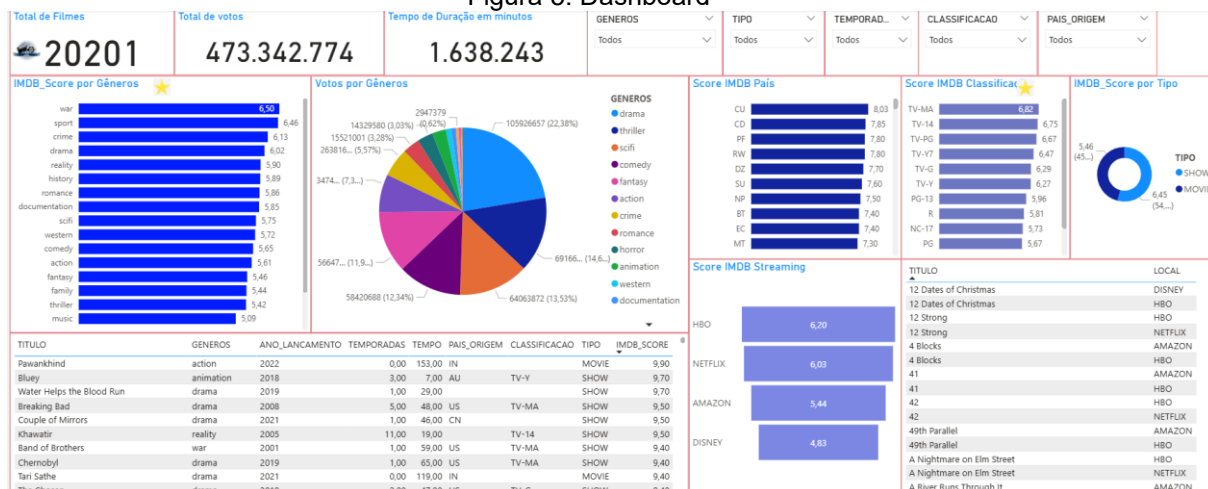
Figura 5: Dashboard

Total de Filmes
20201

Total de votos
473.342.774

Tempo de Duração em minutos
1.638.243

GENEROS
Todos

TIPO
Todos

TEMPORAD...
Todos

CLASSIFICACAO
Todos

PAIS_ORIGEM
Todos

IMDB_Score por Gêneros

| Gênero | Score |
|---|---|
| war | 6,50 |
| sport | 6,46 |
| crime | 6,13 |
| drama | 6,02 |
| reality | 5,90 |
| history | 5,89 |
| romance | 5,86 |
| documentation | 5,85 |
| scifi | 5,75 |
| western | 5,72 |
| comedy | 5,65 |
| action | 5,61 |
| fantasy | 5,46 |
| family | 5,44 |
| thriller | 5,42 |
| music | 5,09 |

Votos por Gêneros

105926657 (22,38%)
69166... (14,6...)
64063872 (13,53%)
58420688 (12,34%)
56647... (11,9...)
3474... (7,3...)
263816... (5,57%)
15521001 (3,28%)
14329580 (3,03%)
2947379 (0,62%)

GENEROS
drama
thriller
scifi
comedy
fantasy
action
crime
romance
horror
animation
western
documentation

Score IMDB País

| País | Score |
|---|---|
| CU | 8,03 |
| CD | 7,85 |
| PF | 7,80 |
| RW | 7,80 |
| DZ | 7,70 |
| SU | 7,60 |
| NP | 7,50 |
| BT | 7,40 |
| EC | 7,40 |
| MT | 7,30 |

Score IMDB Classificação

| Classificação | Score |
|---|---|
| TV-MA | 6,82 |
| TV-14 | 6,75 |
| TV-PG | 6,67 |
| TV-Y7 | 6,47 |
| TV-G | 6,29 |
| TV-Y | 6,27 |
| PG-13 | 5,96 |
| R | 5,81 |
| NC-17 | 5,73 |
| PG | 5,67 |

IMDB_Score por Tipo
5,46 (45...)
6,45 (54,...)
TIPO
SHOW
MOVIE

Score IMDB Streaming

| Streaming | Score |
|---|---|
| HBO | 6,20 |
| NETFLIX | 6,03 |
| AMAZON | 5,44 |
| DISNEY | 4,83 |

| TITULO | GENEROS | ANO_LANCAMENTO | TEMPORADAS | TEMPO | PAIS_ORIGEM | CLASSIFICACAO | TIPO | IMDB_SCORE |
|---|---|---|---|---|---|---|---|---|
| Pawankhind | action | 2022 | 0,00 | 153,00 | IN | | MOVIE | 9,90 |
| Bluey | animation | 2018 | 3,00 | 7,00 | AU | TV-Y | SHOW | 9,70 |
| Water Helps the Blood Run | drama | 2019 | 1,00 | 29,00 | | | SHOW | 9,70 |
| Breaking Bad | drama | 2008 | 5,00 | 48,00 | US | TV-MA | SHOW | 9,50 |
| Couple of Mirrors | drama | 2021 | 1,00 | 46,00 | CN | | SHOW | 9,50 |
| Khawatir | reality | 2005 | 11,00 | 19,00 | | TV-14 | SHOW | 9,50 |
| Band of Brothers | war | 2001 | 1,00 | 59,00 | US | TV-MA | SHOW | 9,40 |
| Chernobyl | drama | 2019 | 1,00 | 65,00 | US | TV-MA | SHOW | 9,40 |
| Tari Sathe | drama | 2021 | 0,00 | 119,00 | IN | | MOVIE | 9,40 |

| TITULO | LOCAL |
|---|---|
| 12 Dates of Christmas | DISNEY |
| 12 Dates of Christmas | HBO |
| 12 Strong | HBO |
| 12 Strong | NETFLIX |
| 4 Blocks | AMAZON |
| 4 Blocks | HBO |
| 41 | AMAZON |
| 41 | HBO |
| 42 | HBO |
| 42 | NETFLIX |
| 49th Parallel | AMAZON |
| 49th Parallel | HBO |
| A Nightmare on Elm Street | HBO |
| A Nightmare on Elm Street | NETFLIX |
| A River Runs Through It | AMAZON |